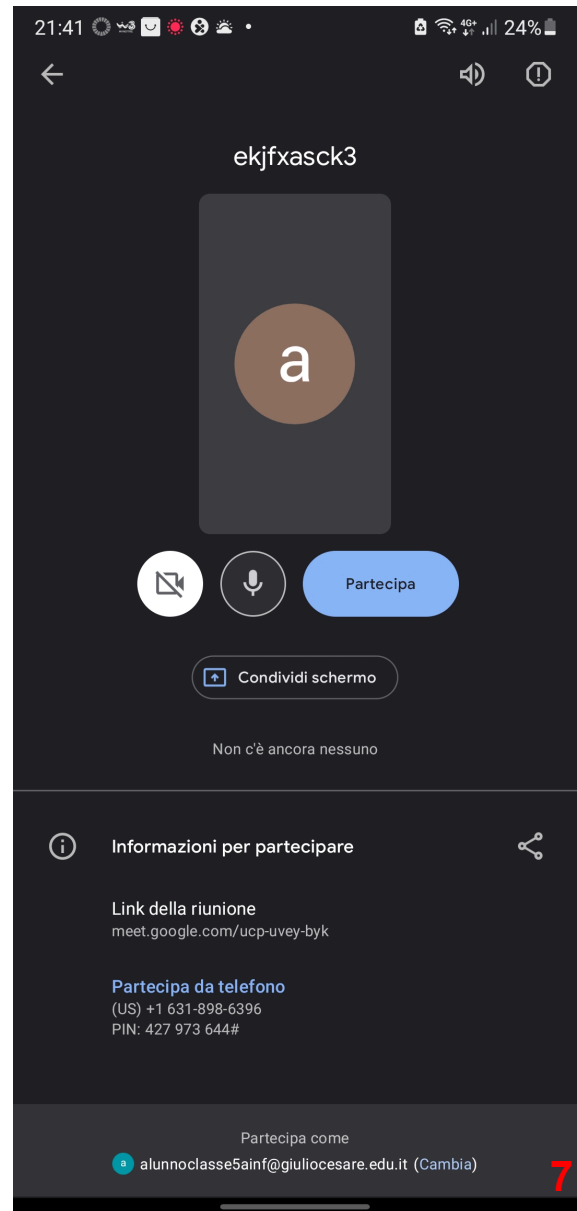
21:41 4G+ 24%

ekjfxasck3

a

Partecipa

Condividi schermo

Non c'è ancora nessuno

Informazioni per partecipare

Link della riunione
meet.google.com/ucp-uvey-byk

Partecipa da telefono
(US) +1 631-898-6396
PIN: 427 973 644#

Partecipa come
a alunnoclasse5ainf@giuliocesare.edu.it (Cambia)

7